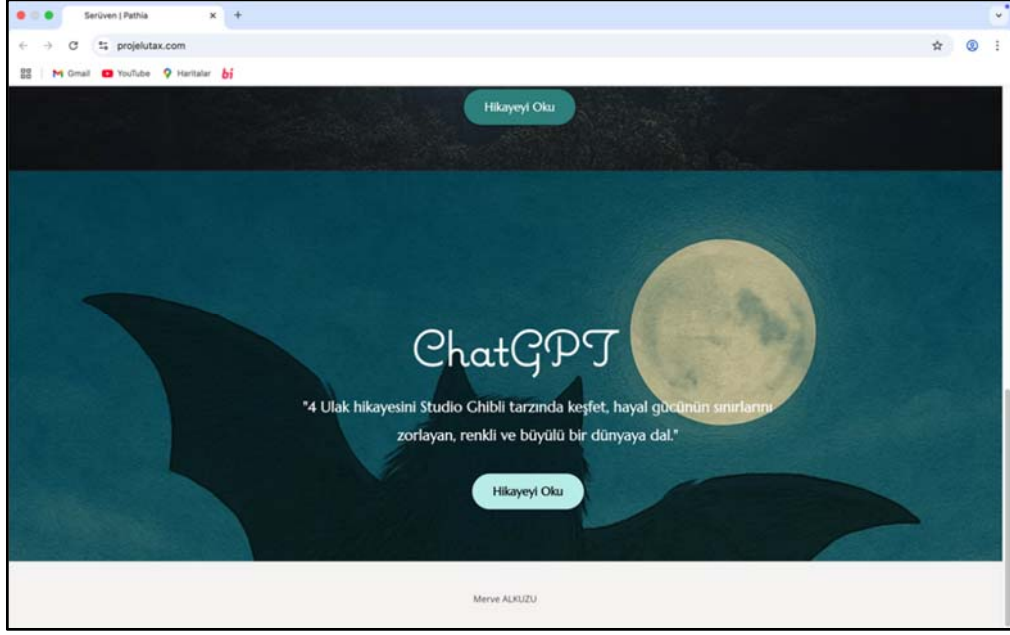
Serüven | Pathia
projelutax.com
Gmail YouTube Haritalar bi

Hikayeyi Oku

ChatGPT

"4 Ulak hikayesini Studio Ghibli tarzında keşfet, hayal gücünün sınırlarını zorlayan, renkli ve büyülü bir dünyaya dal."

Hikayeyi Oku

Merve ALKUZU